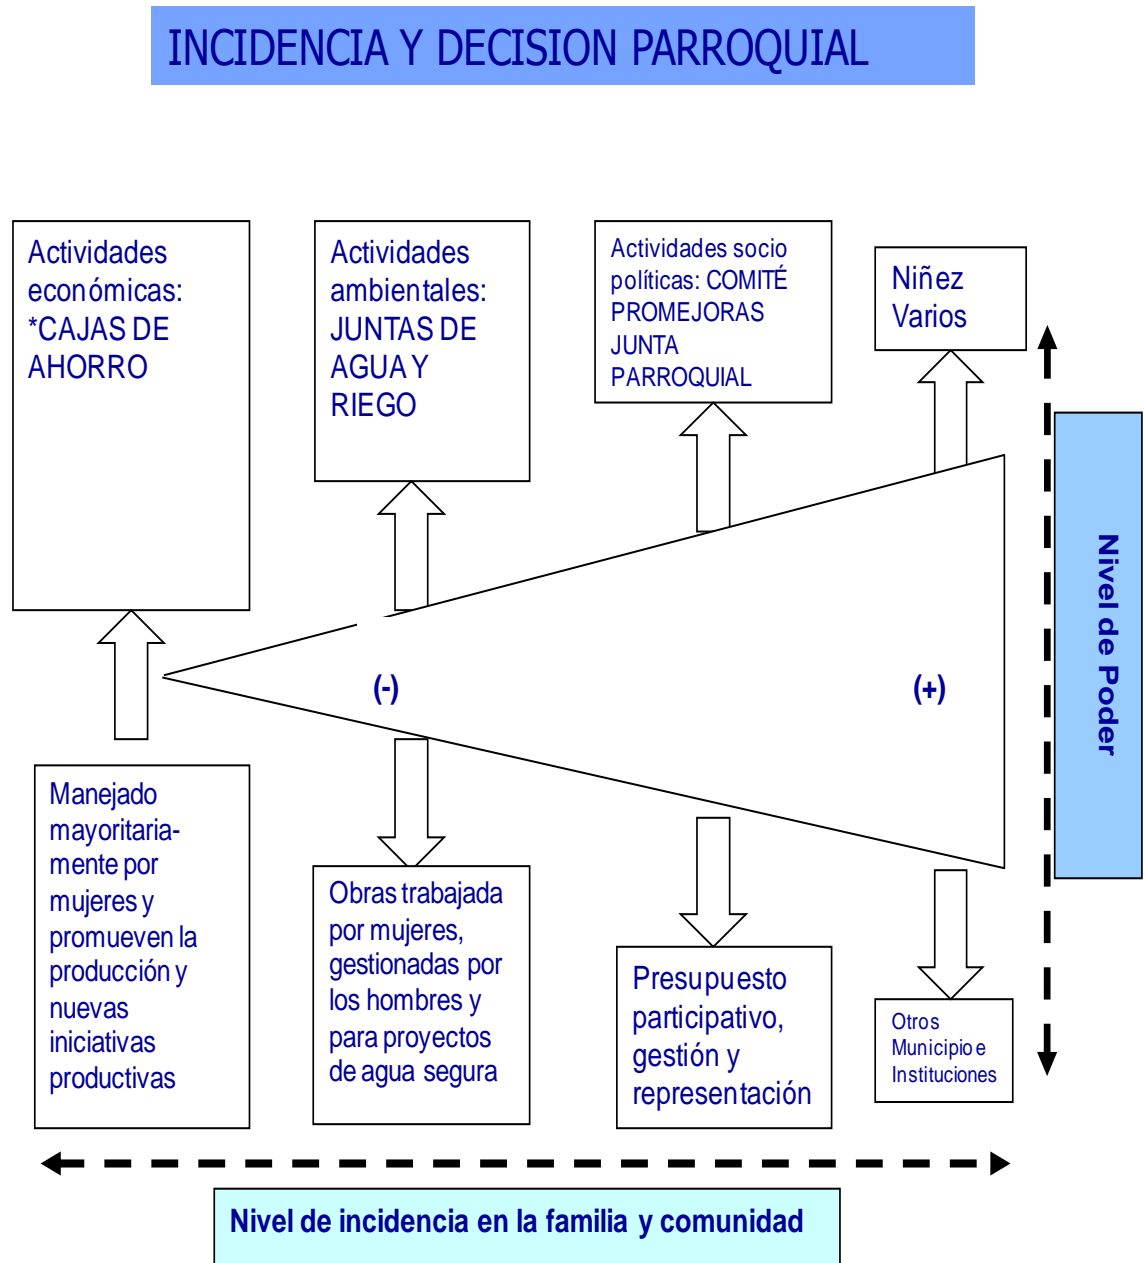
INCIDENCIA Y DECISION PARROQUIAL

Actividades económicas: *CAJAS DE AHORRO

Actividades ambientales: JUNTAS DE AGUA Y RIEGO

Actividades socio políticas: COMITÉ PROMEJORAS JUNTA PARROQUIAL

Niñez Varios

Nivel de Poder

(-)

(+)

Manejado mayoritariamente por mujeres y promueven la producción y nuevas iniciativas productivas

Obras trabajada por mujeres, gestionadas por los hombres y para proyectos de agua segura

Presupuesto participativo, gestión y representación

Otros Municipio e Instituciones

Nivel de incidencia en la familia y comunidad